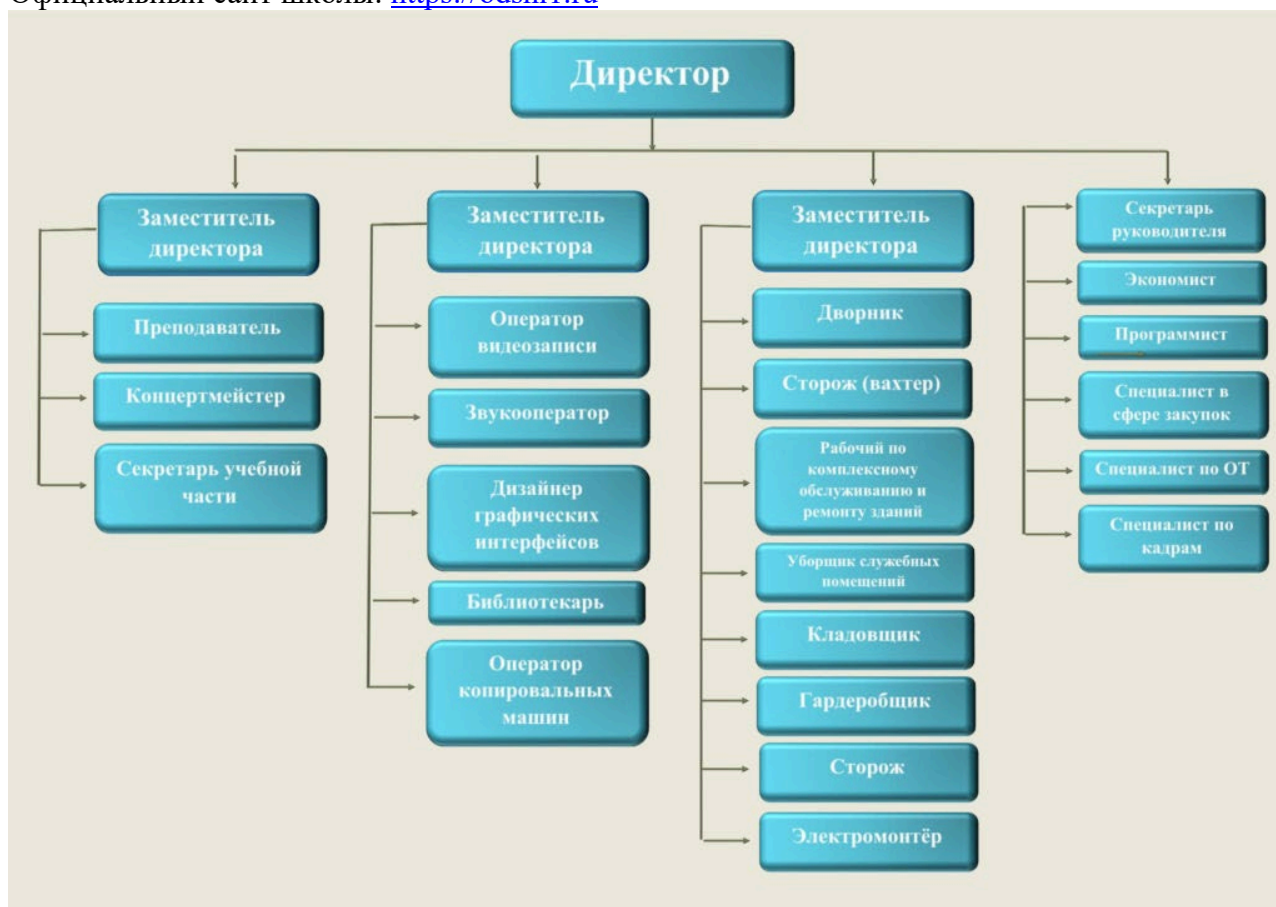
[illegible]

Директор

Заместитель директора

Преподаватель

Концертмейстер

Секретарь учебной части

Заместитель директора

Оператор видеозаписи

Звукооператор

Дизайнер графических интерфейсов

Библиотекарь

Оператор копировальных машин

Заместитель директора

Дворник

Сторож (вахтер)

Рабочий по комплексному обслуживанию и ремонту зданий

Уборщик служебных помещений

Кладовщик

Гардеробщик

Сторож

Электромонтёр

Секретарь руководителя

Экономист

Программист

Специалист в сфере закупок

Специалист по ОТ

Специалист по кадрам